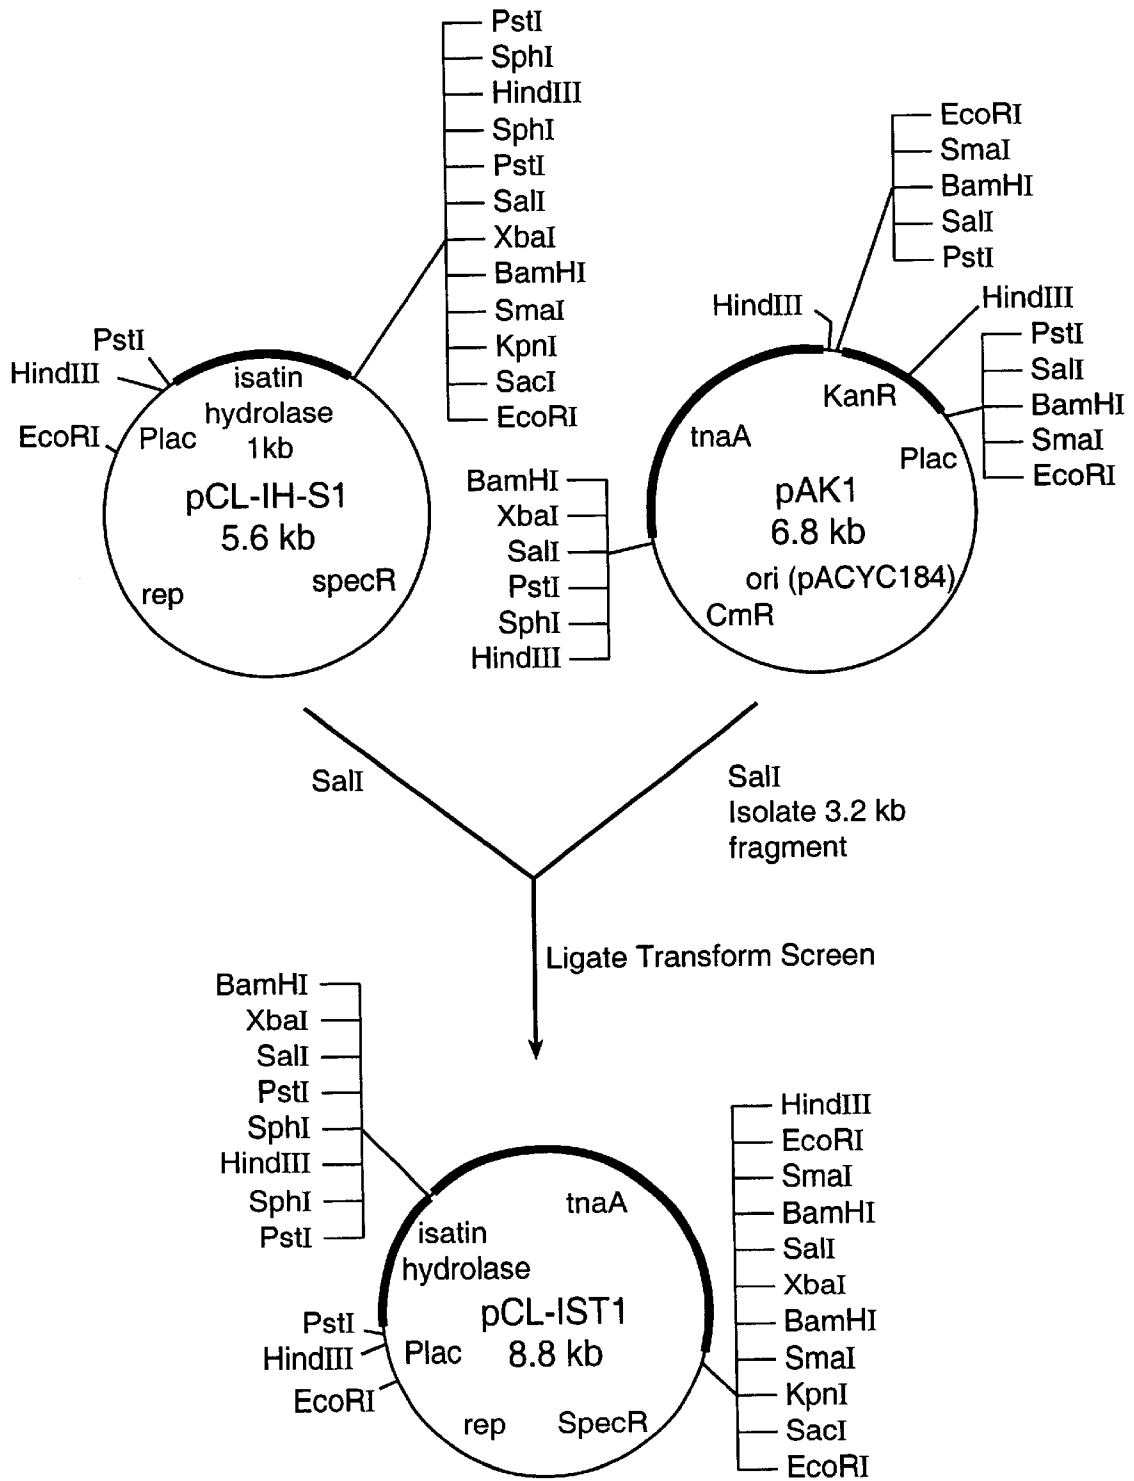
PstI
SphI
HindIII
SphI
PstI
SalI
XbaI
BamHI
SmaI
KpnI
SacI
EcoRI

PstI
HindIII
EcoRI
isatin hydrolase 1kb
Plac
pCL-IH-S1
5.6 kb
rep
specR

EcoRI
SmaI
BamHI
SalI
PstI

HindIII
HindIII
PstI
SalI
BamHI
SmaI
EcoRI

KanR
tnaA
Plac
pAK1
6.8 kb
ori (pACYC184)
CmR

BamHI
XbaI
SalI
PstI
SphI
HindIII

SalI

SalI
Isolate 3.2 kb fragment

Ligate Transform Screen

BamHI
XbaI
SalI
PstI
SphI
HindIII
SphI
PstI

tnaA
isatin hydrolase
pCL-IST1
8.8 kb
PstI
HindIII
Plac
EcoRI
rep
SpecR

HindIII
EcoRI
SmaI
BamHI
SalI
XbaI
BamHI
SmaI
KpnI
SacI
EcoRI